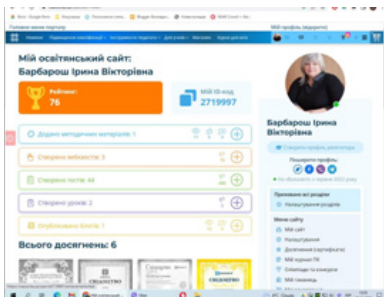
Мій профіль (відкритий)

Мій освітянський сайт: Барбарош Ірина Вікторівна

Рейтинг: 76

Мій ID-код 2719997

Додано методичних матеріалів: 1

Створено вебквестів: 3

Створено тестів: 44

Створено уроків: 2

Опубліковано блогів: 1

Всього досягнень: 6

Барбарош Ірина Вікторівна

Поширити профіль

Меню сайту

Мій сайт

Налаштування

Досягнення (сертифікати)

Мої тести

Олімпіади та конкурси